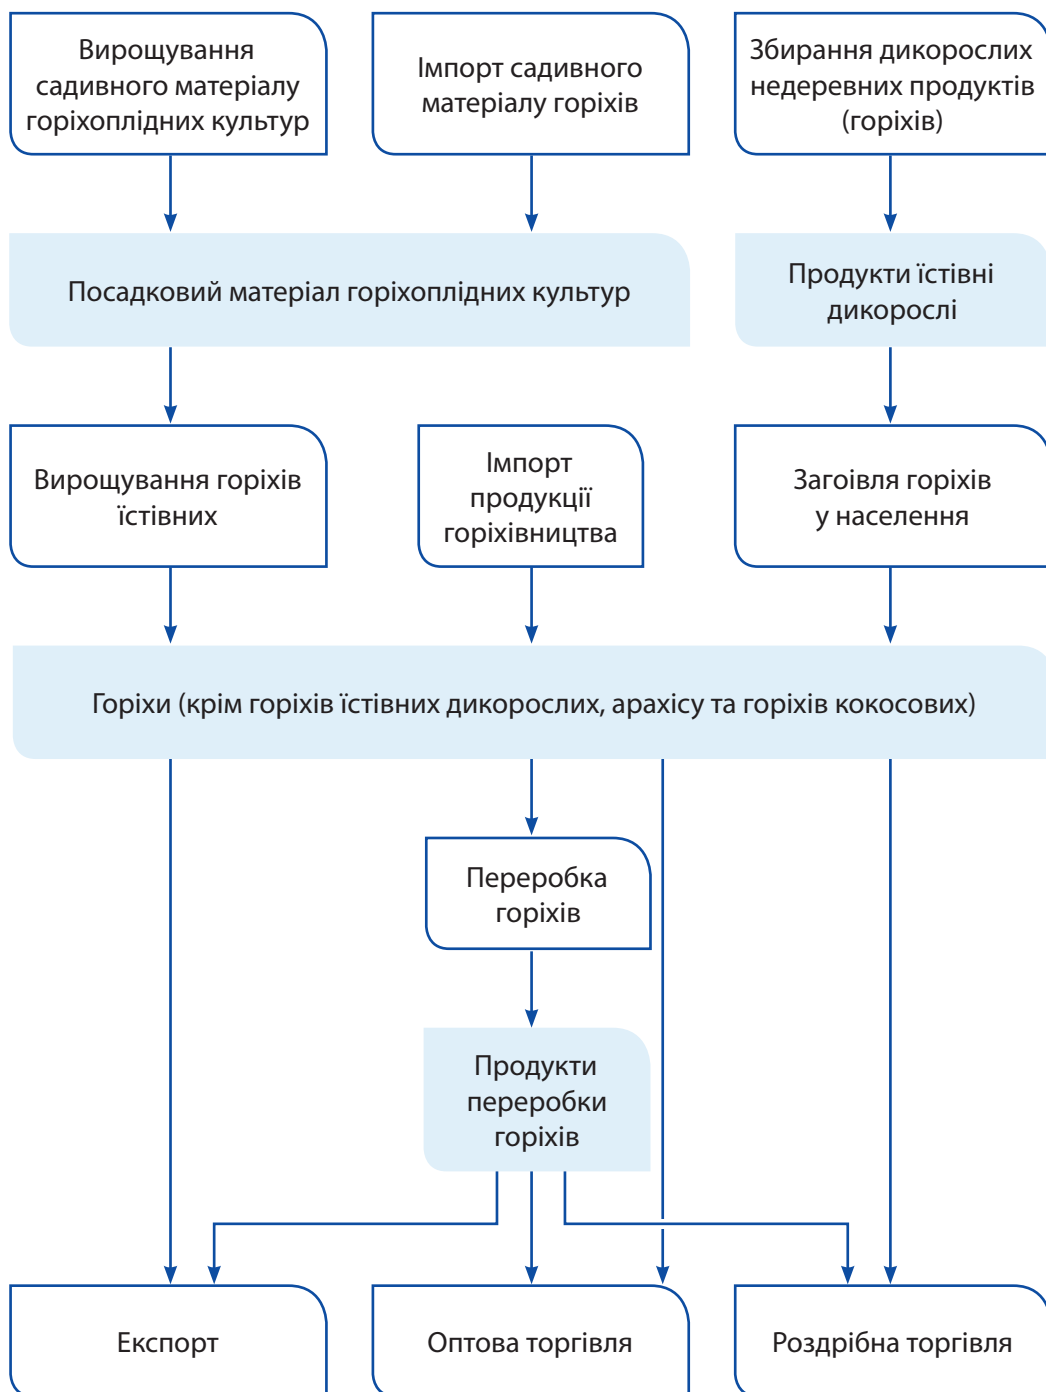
Вирощування садивного матеріалу горіхоплідних культур

Імпорт садивного матеріалу горіхів

Збирання дикорослих недеревних продуктів (горіхів)

Посадковий матеріал горіхоплідних культур

Продукти їстівні дикорослі

Вирощування горіхів їстівних

Імпорт продукції горіхівництва

Загоівля горіхів у населення

Горіхи (крім горіхів їстівних дикорослих, арахісу та горіхів кокосових)

Переробка горіхів

Продукти переробки горіхів

Експорт

Оптова торгівля

Роздрібна торгівля